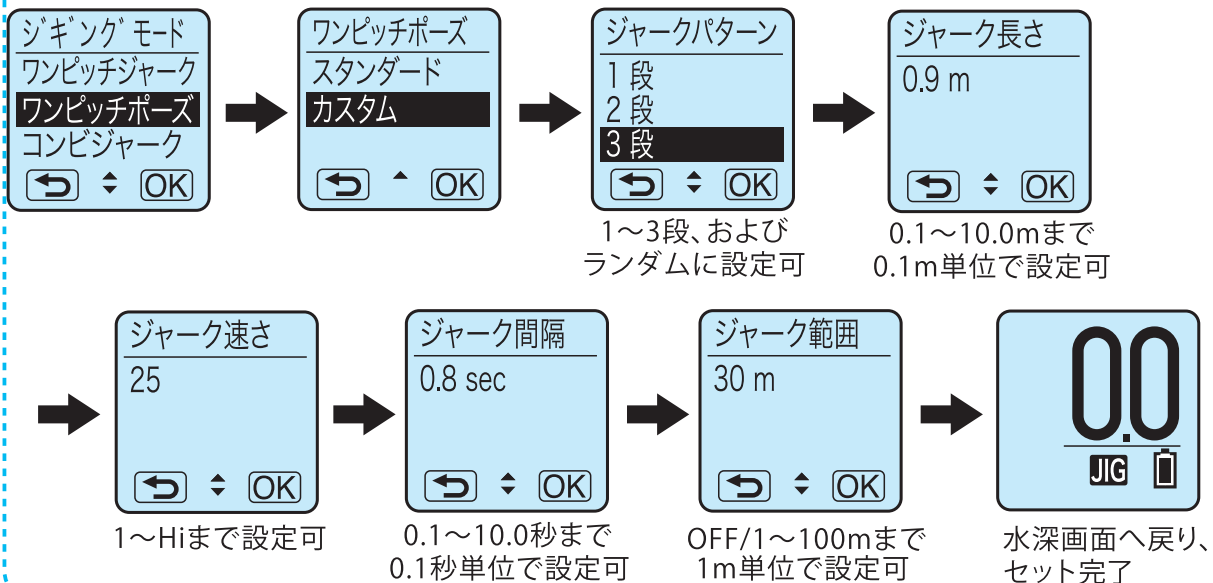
ジギングモード
ワンピッチジャーク
ワンピッチポーズ
コンビジャーク
OK

ワンピッチポーズ
スタンダード
カスタム
OK

ジャークパターン
1 段
2 段
3 段
OK
1～3段、および
ランダムに設定可

ジャーク長さ
0.9 m
OK
0.1～10.0mまで
0.1m単位で設定可

ジャーク速さ
25
OK
1～Hiまで設定可

ジャーク間隔
0.8 sec
OK
0.1～10.0秒まで
0.1秒単位で設定可

ジャーク範囲
30 m
OK
OFF/1～100mまで
1m単位で設定可

0.0
JIG
水深画面へ戻り、
セット完了